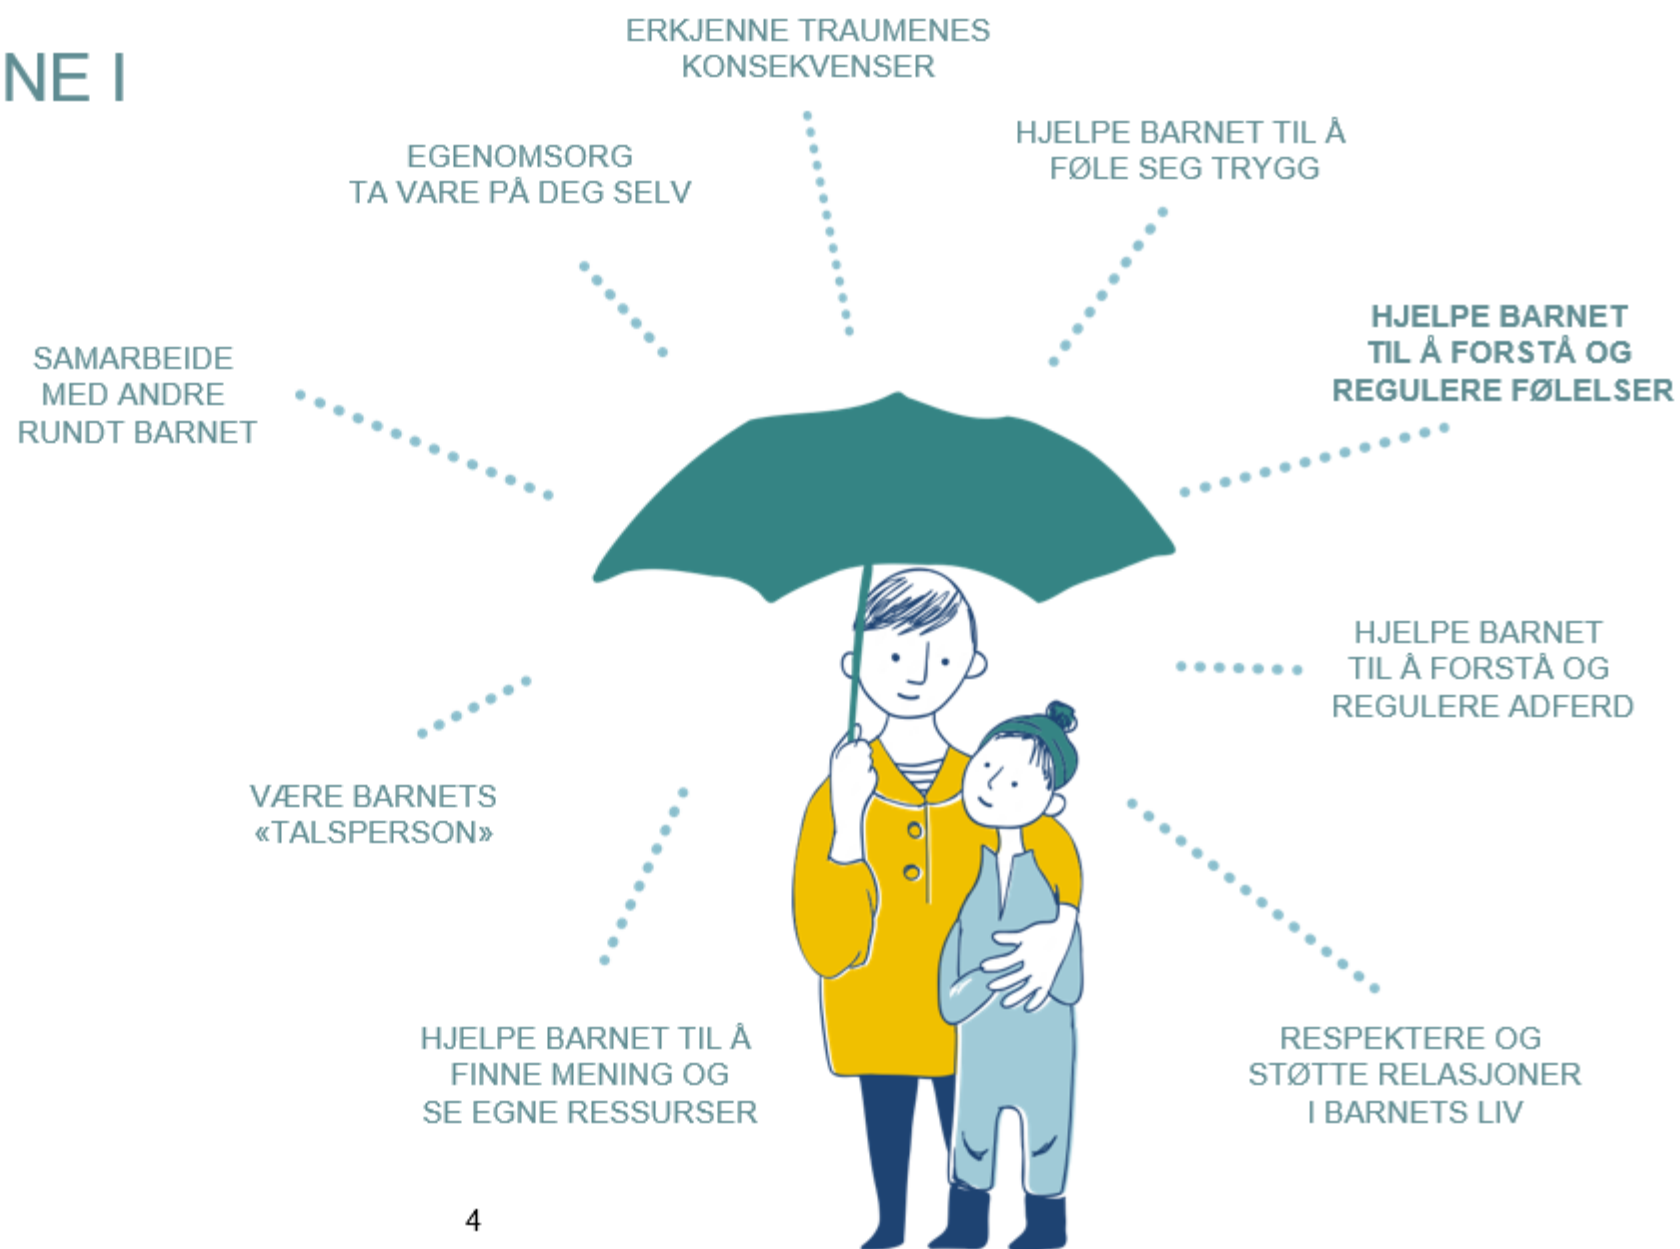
NE I

ERKJENNE TRAUMENES KONSEKVENSER

EGENOMSORG
TA VARE PÅ DEG SELV

HJELPE BARNET TIL Å FØLE SEG TRYGG

SAMARBEIDE MED ANDRE RUNDT BARNET

**HJELPE BARNET TIL Å FORSTÅ OG REGULERE FØLELSER**

HJELPE BARNET TIL Å FORSTÅ OG REGULERE ADFERD

VÆRE BARNETS «TALSPERSON»

HJELPE BARNET TIL Å FINNE MENING OG SE EGNE RESSURSER

RESPEKTERE OG STØTTE RELASJONER I BARNETS LIV

4